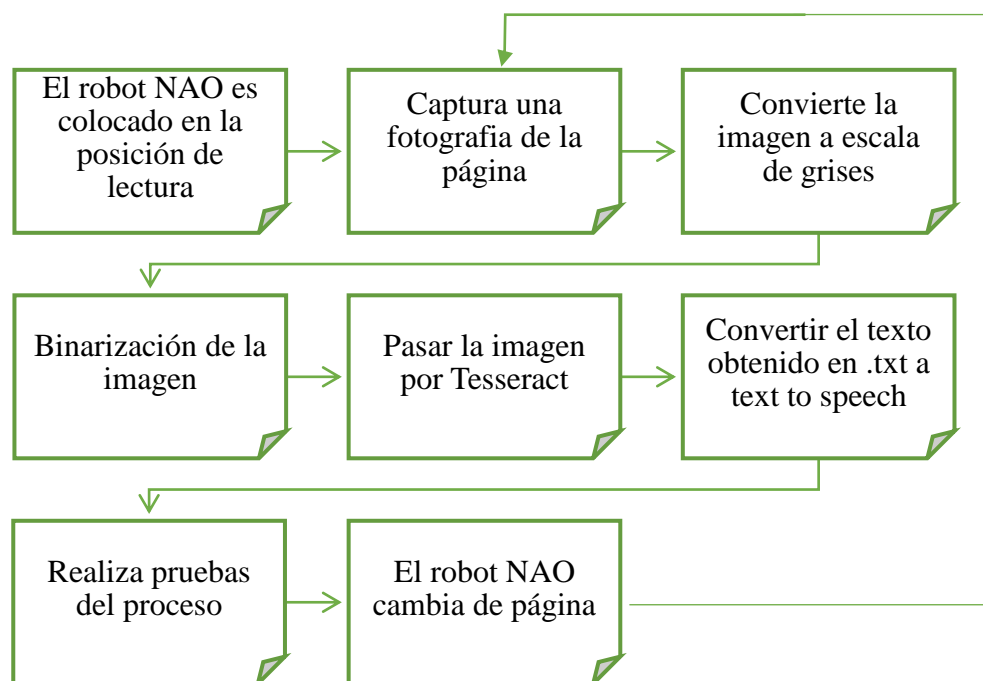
El robot NAO es colocado en la posición de lectura

Captura una fotografia de la página

Convierte la imagen a escala de grises

Binarización de la imagen

Pasar la imagen por Tesseract

Convertir el texto obtenido en .txt a text to speech

Realiza pruebas del proceso

El robot NAO cambia de página